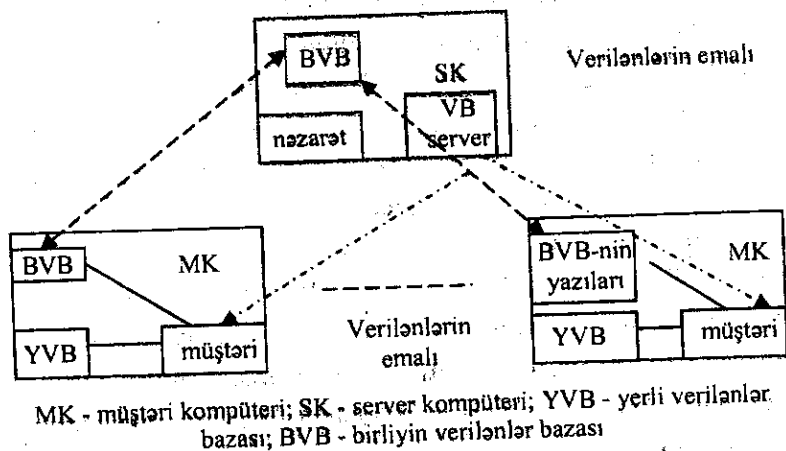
BVB

SK

VB server

nəzarət

Verilənlərin emalı

BVB

MK

YVB

müştəri

Verilənlərin emalı

BVB-nin yazıları

MK

YVB

müştəri

MK - müştəri kompüteri; SK - server kompüteri; YVB - yerli verilənlər bazası; BVB - birliyin verilənlər bazası